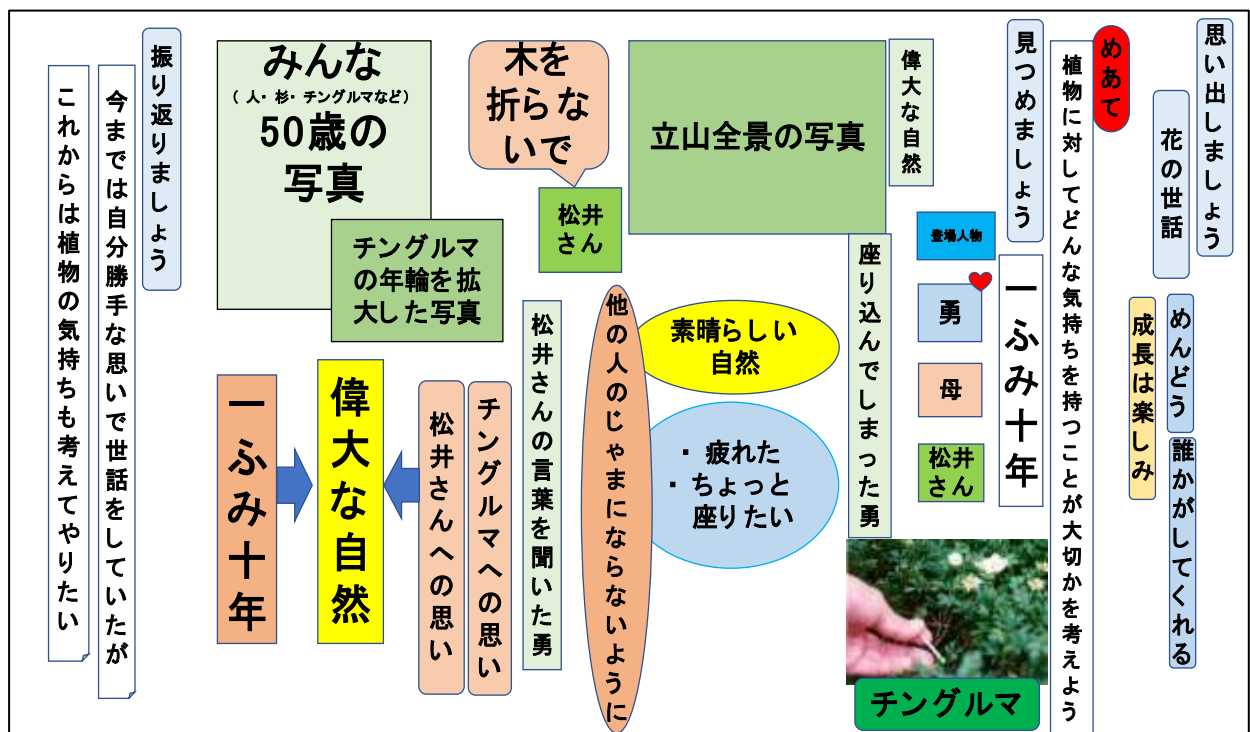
思い出しましょう

花の世話

めんどう

誰かがしてくれる

成長は楽しみ

めあて

植物に対してどんな気持ちを持つことが大切かを考えよう

見つめましょう

一ふみ十年

登場人物

勇

母

松井さん

偉大な自然

座り込んでしまった勇

立山全景の写真

木を折らないで

松井さん

素晴らしい自然

・疲れた
・ちょっと座りたい

他の人のじゃまにならないように

松井さんの言葉を聞いた勇

チングルマ

みんな
（人・杉・チングルマなど）
50歳の写真

チングルマの年輪を拡大した写真

チングルマへの思い

松井さんへの思い

偉大な自然

一ふみ十年

振り返りましょう

今までは自分勝手な思いで世話をしていたが

これからは植物の気持ちも考えてやりたい